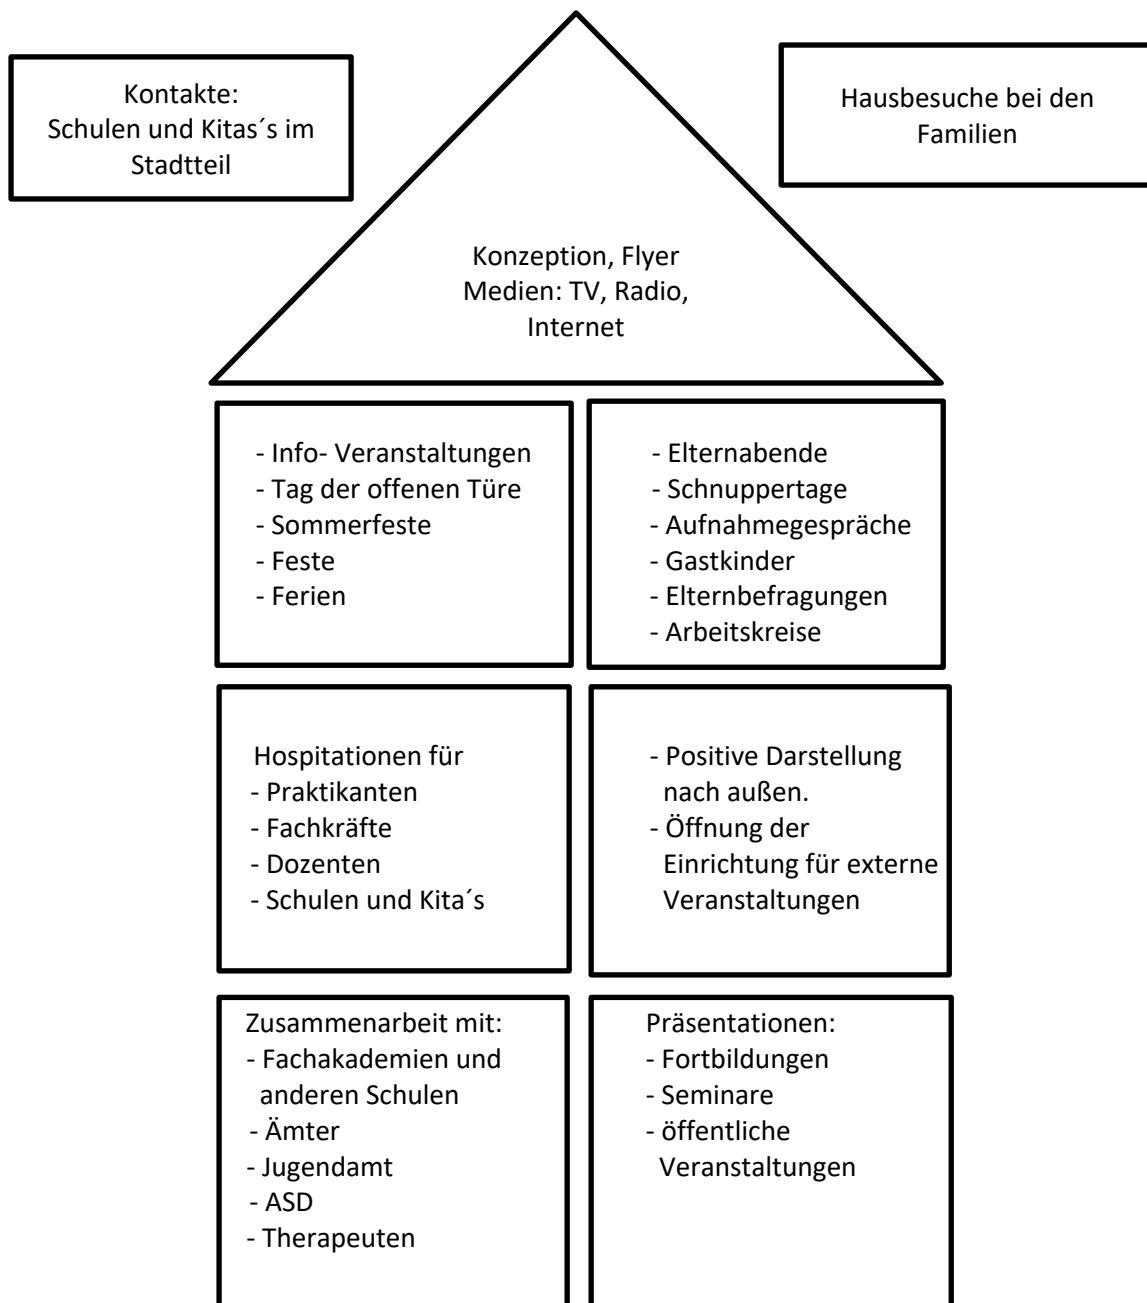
Kontakte:
Schulen und Kitas´s im Stadtteil

Hausbesuche bei den Familien

Konzeption, Flyer
Medien: TV, Radio, Internet

- Info- Veranstaltungen
- Tag der offenen Türe
- Sommerfeste
- Feste
- Ferien

- Elternabende
- Schnuppertage
- Aufnahmegespräche
- Gastkinder
- Elternbefragungen
- Arbeitskreise

Hospitationen für
- Praktikanten
- Fachkräfte
- Dozenten
- Schulen und Kita´s

- Positive Darstellung nach außen.
- Öffnung der Einrichtung für externe Veranstaltungen

Zusammenarbeit mit:
- Fachakademien und anderen Schulen
- Ämter
- Jugendamt
- ASD
- Therapeuten

Präsentationen:
- Fortbildungen
- Seminare
- öffentliche Veranstaltungen